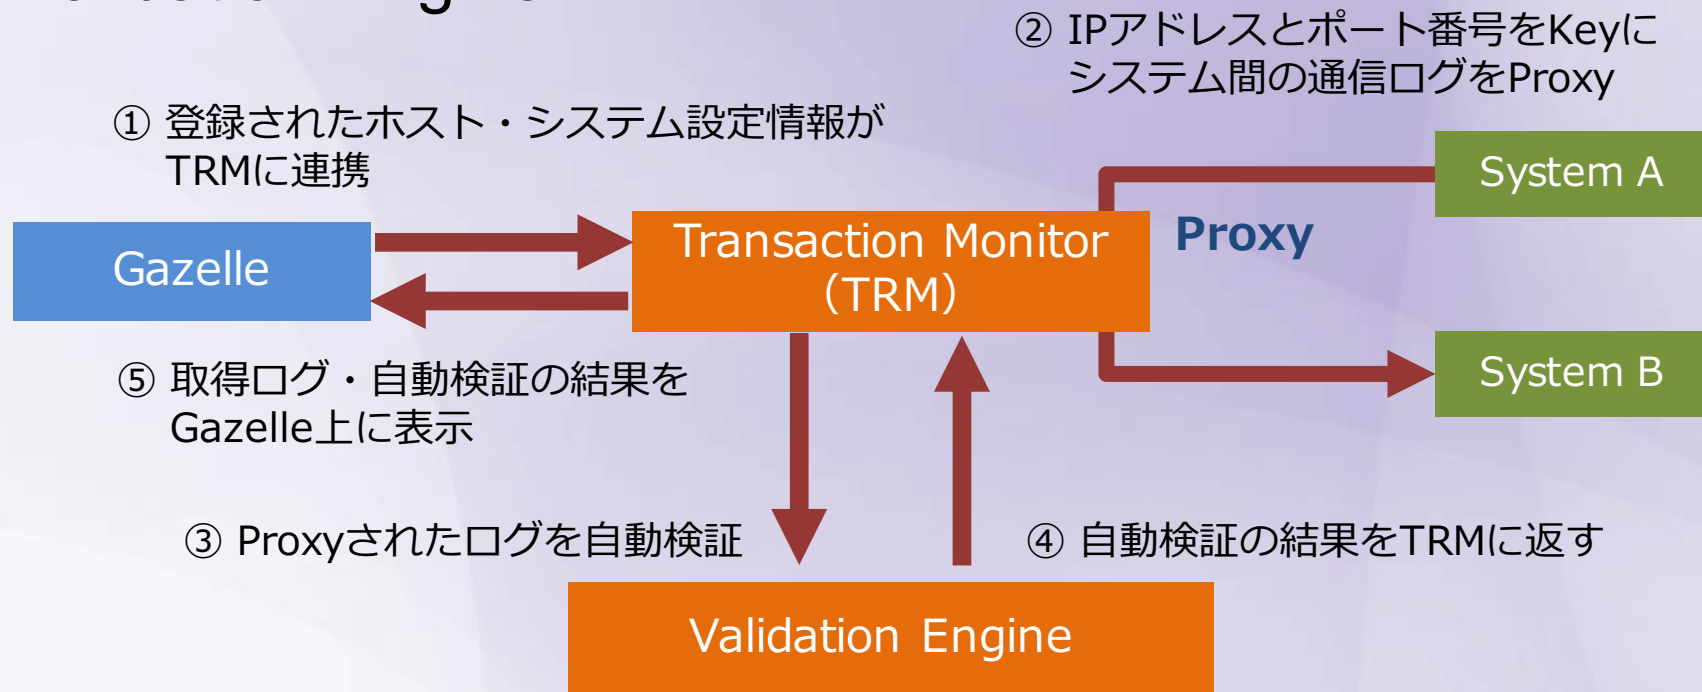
② IPアドレスとポート番号をKeyにシステム間の通信ログをProxy

① 登録されたホスト・システム設定情報がTRMに連携

System A

Gazelle

Transaction Monitor (TRM)

Proxy

System B

⑤ 取得ログ・自動検証の結果をGazelle上に表示

③ Proxyされたログを自動検証

④ 自動検証の結果をTRMに返す

Validation Engine